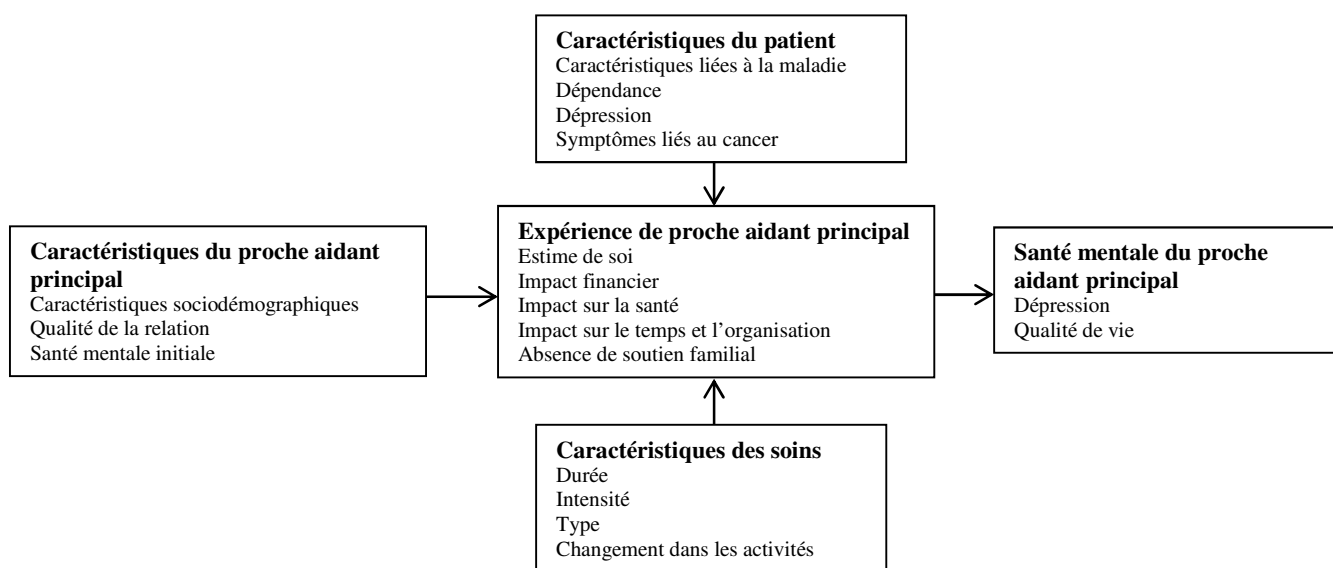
Caractéristiques du patient
Caractéristiques liées à la maladie
Dépendance
Dépression
Symptômes liés au cancer

Caractéristiques du proche aidant principal
Caractéristiques sociodémographiques
Qualité de la relation
Santé mentale initiale

Expérience de proche aidant principal
Estime de soi
Impact financier
Impact sur la santé
Impact sur le temps et l'organisation
Absence de soutien familial

Santé mentale du proche aidant principal
Dépression
Qualité de vie

Caractéristiques des soins
Durée
Intensité
Type
Changement dans les activités